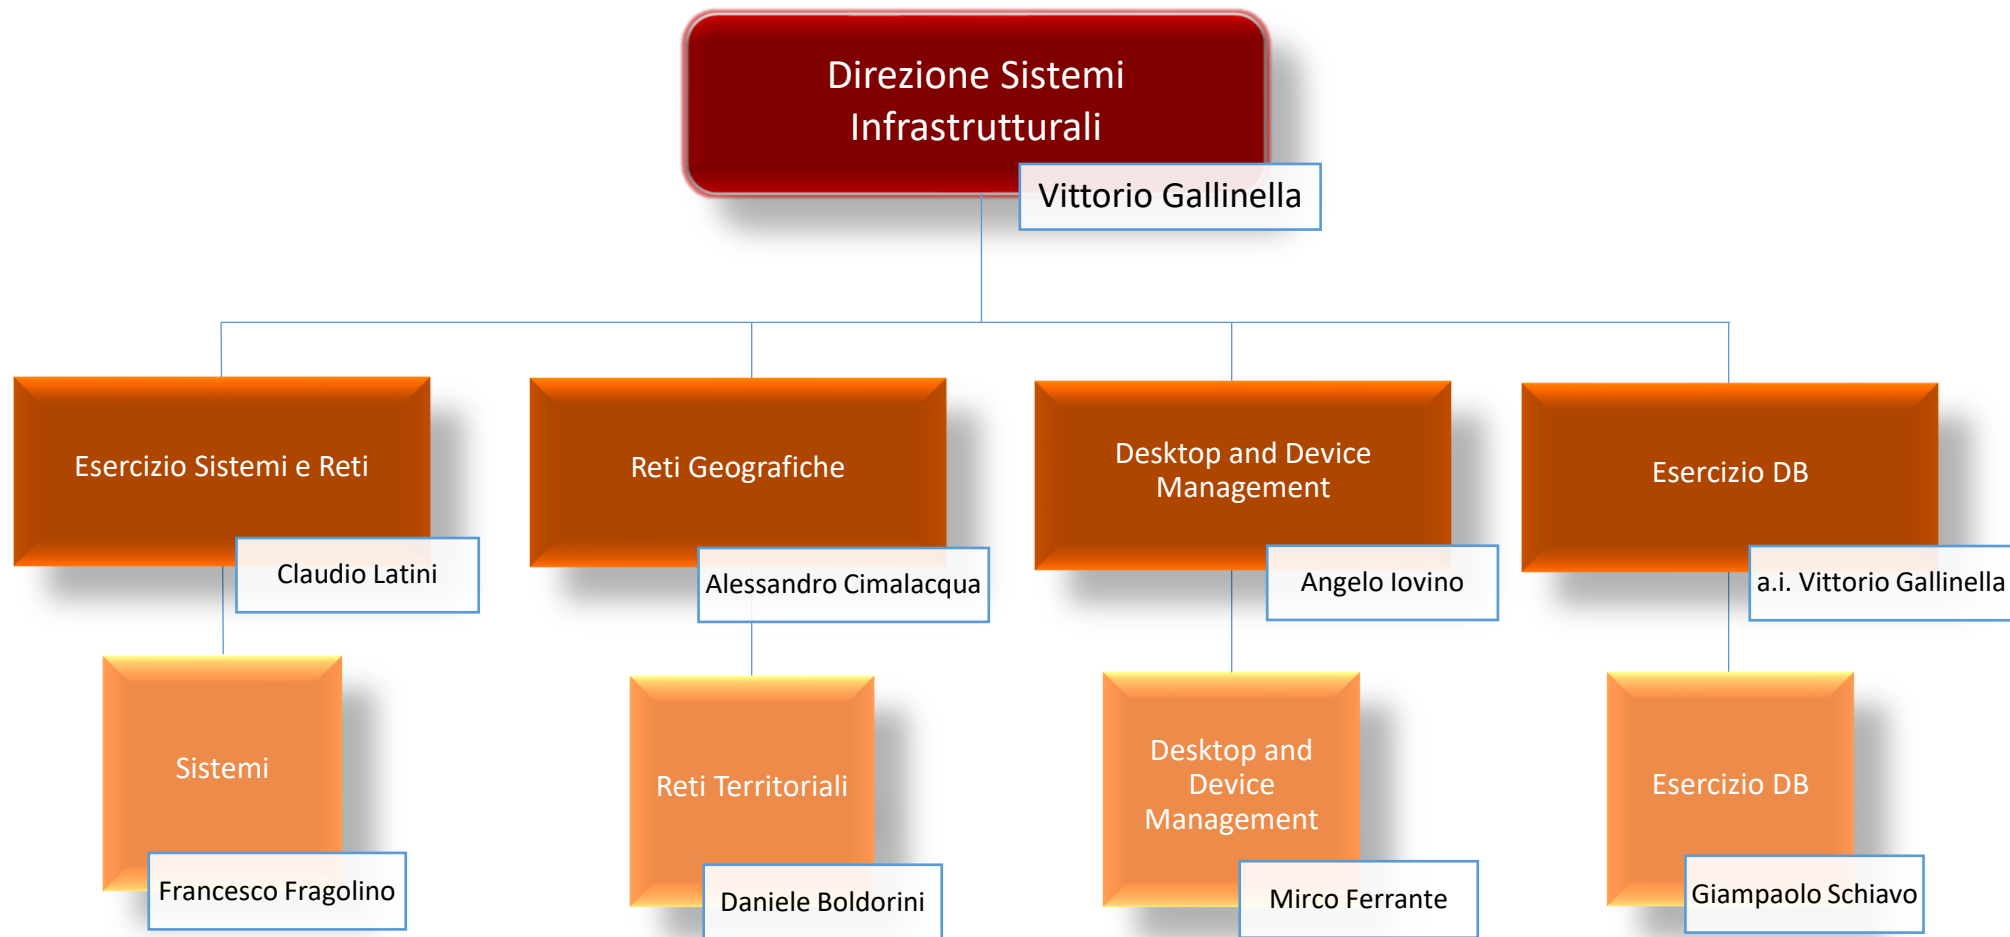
Direzione Sistemi Infrastrutturali

Vittorio Gallinella

Esercizio Sistemi e Reti

Claudio Latini

Reti Geografiche

Alessandro Cimalacqua

Desktop and Device Management

Angelo Iovino

Esercizio DB

a.i. Vittorio Gallinella

Sistemi

Francesco Fragolino

Reti Territoriali

Daniele Boldorini

Desktop and Device Management

Mirco Ferrante

Esercizio DB

Giampaolo Schiavo